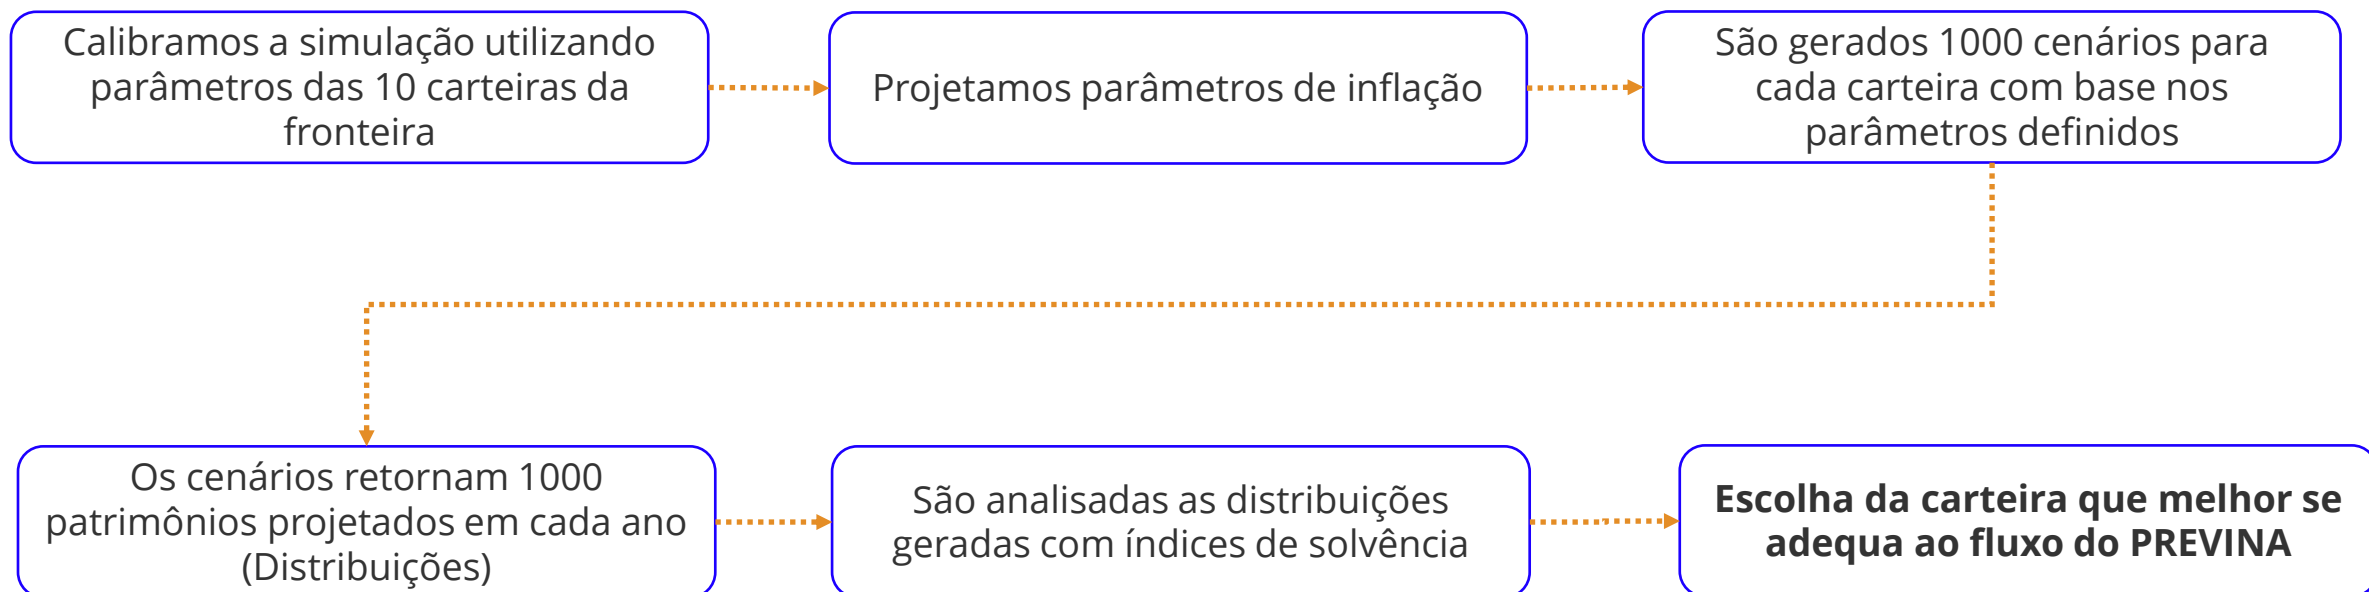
Calibramos a simulação utilizando parâmetros das 10 carteiras da fronteira

Projetamos parâmetros de inflação

São gerados 1000 cenários para cada carteira com base nos parâmetros definidos

Os cenários retornam 1000 patrimônios projetados em cada ano (Distribuições)

São analisadas as distribuições geradas com índices de solvência

**Escolha da carteira que melhor se adequa ao fluxo do PREVINA**